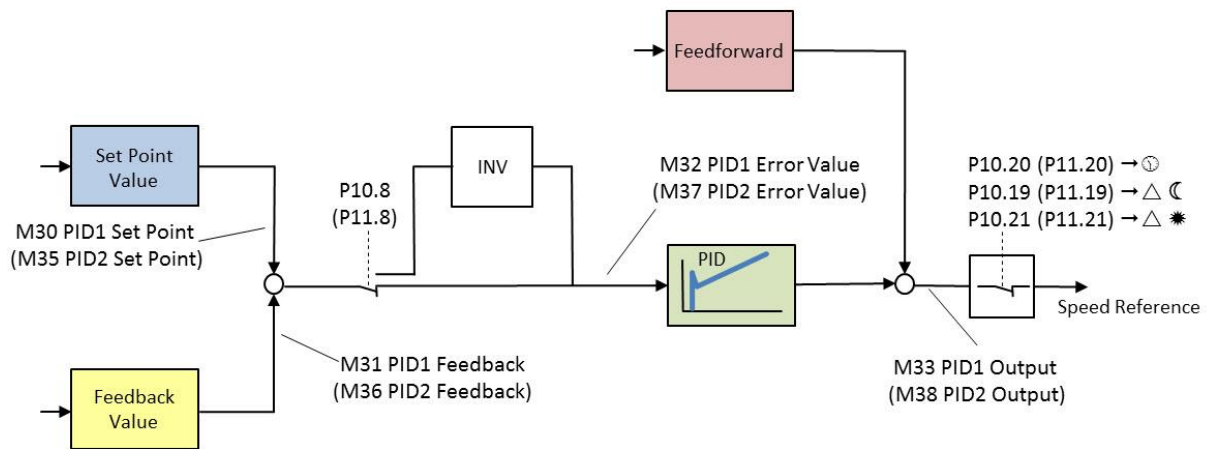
Feedforward

Set Point Value

INV

M32 PID1 Error Value
(M37 PID2 Error Value)

P10.20 (P11.20) → ⏲
P10.19 (P11.19) → △ ☾
P10.21 (P11.21) → △ ✷

P10.8
(P11.8)

M30 PID1 Set Point
(M35 PID2 Set Point)

PID

Speed Reference

M31 PID1 Feedback
(M36 PID2 Feedback)

M33 PID1 Output
(M38 PID2 Output)

Feedback Value